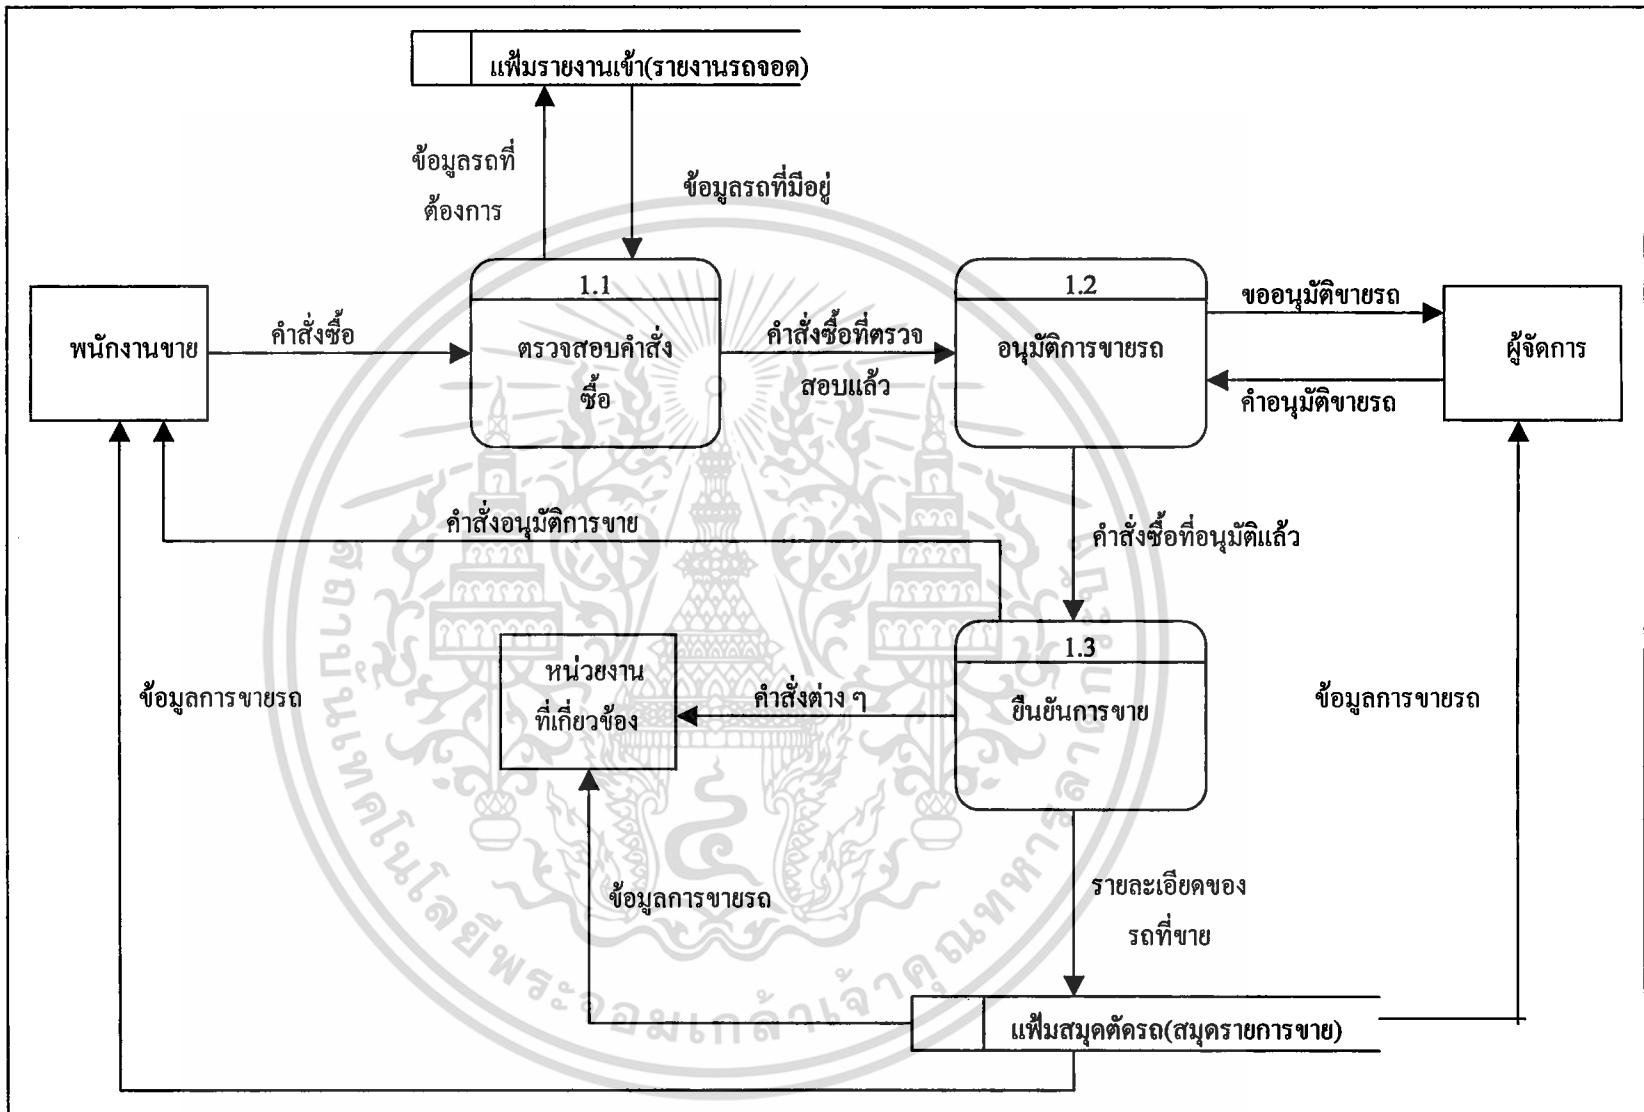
แฟ้มรายงานเข้า(รายงานรถจอด)

ข้อมูลรถที่ต้องการ

ข้อมูลรถที่มีอยู่

พนักงานขาย

คำสั่งซื้อ

1.1
ตรวจสอบคำสั่งซื้อ

คำสั่งซื้อที่ตรวจสอบแล้ว

1.2
อนุมัติการขายรถ

ขออนุมัติขายรถ

คำอนุมัติขายรถ

ผู้จัดการ

คำสั่งอนุมัติการขาย

คำสั่งซื้อที่อนุมัติแล้ว

หน่วยงานที่เกี่ยวข้อง

คำสั่งต่าง ๆ

1.3
ยืนยันการขาย

ข้อมูลการขายรถ

ข้อมูลการขายรถ

ข้อมูลการขายรถ

รายละเอียดของรถที่ขาย

แฟ้มสมุดตัดรถ(สมุดรายการขาย)

มหาวิทยาลัยเทคโนโลยีพระจอมเกล้าเจ้าคุณทหารลาดกระบัง